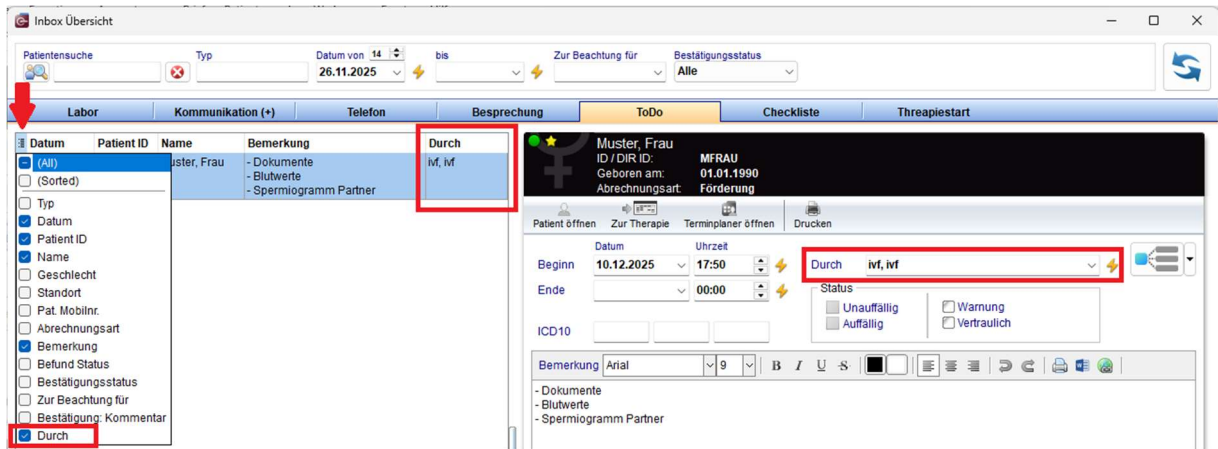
Inbox Übersicht

Patientensuche | Typ | Datum von 14 | bis | Zur Beachtung für | Bestätigungsstatus
26.11.2025 | Alle

Labor | Kommunikation (+) | Telefon | Besprechung | ToDo | Checkliste | Threapiestart

| Datum | Patient ID | Name | Bemerkung | Durch |
|---|---|---|---|---|
| | | uster, Frau | - Dokumente<br>- Blutwerte<br>- Spermiogramm Partner | ivf, ivf |

(All)
(Sorted)
Typ
Datum
Patient ID
Name
Geschlecht
Standort
Pat. Mobilnr.
Abrechnungsart
Bemerkung
Befund Status
Bestätigungsstatus
Zur Beachtung für
Bestätigung: Kommentar
Durch

Muster, Frau
ID / DIR ID: MFRAU
Geboren am: 01.01.1990
Abrechnungsart: Förderung

Patient öffnen | Zur Therapie | Terminplaner öffnen | Drucken

Datum | Uhrzeit
Beginn 10.12.2025 | 17:50
Ende | 00:00
Durch ivf, ivf
Status
Unauffällig
Auffällig
Warnung
Vertraulich
ICD10

Bemerkung Arial 9 B I U S

- Dokumente
- Blutwerte
- Spermiogramm Partner